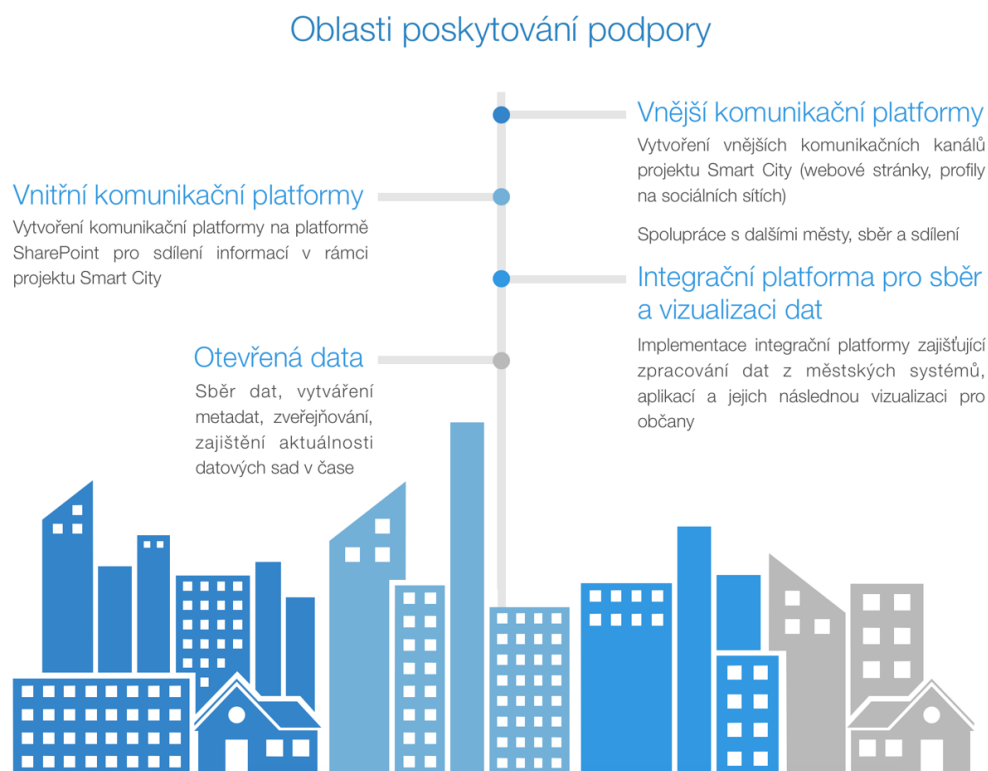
Oblasti poskytování podpory

Vnější komunikační platformy

Vytvoření vnějších komunikačních kanálů projektu Smart City (webové stránky, profily na sociálních sítích)

Spolupráce s dalšími městy, sběr a sdílení

Vnitřní komunikační platformy

Vytvoření komunikační platformy na platformě SharePoint pro sdílení informací v rámci projektu Smart City

Integrační platforma pro sběr a vizualizaci dat

Implementace integrační platformy zajišťující zpracování dat z městských systémů, aplikací a jejich následnou vizualizaci pro občany

Otevřená data

Sběr dat, vytváření metadat, zveřejňování, zajištění aktuálnosti datových sad v čase